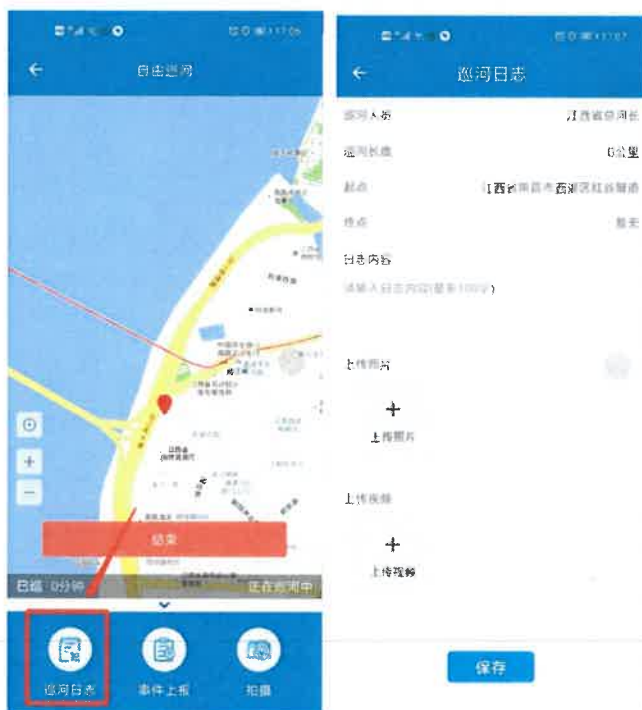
自由巡河

结束

已巡 0分钟

正在巡河中

巡河日志

事件上报

拍摄

巡河日志

巡河人员 江西省总河长

巡河长度 0公里

起点 江西省南昌市西湖区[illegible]

终点 暂无

日志内容

请输入日志内容(最多1000字)

上传图片

上传图片

上传视频

上传视频

保存